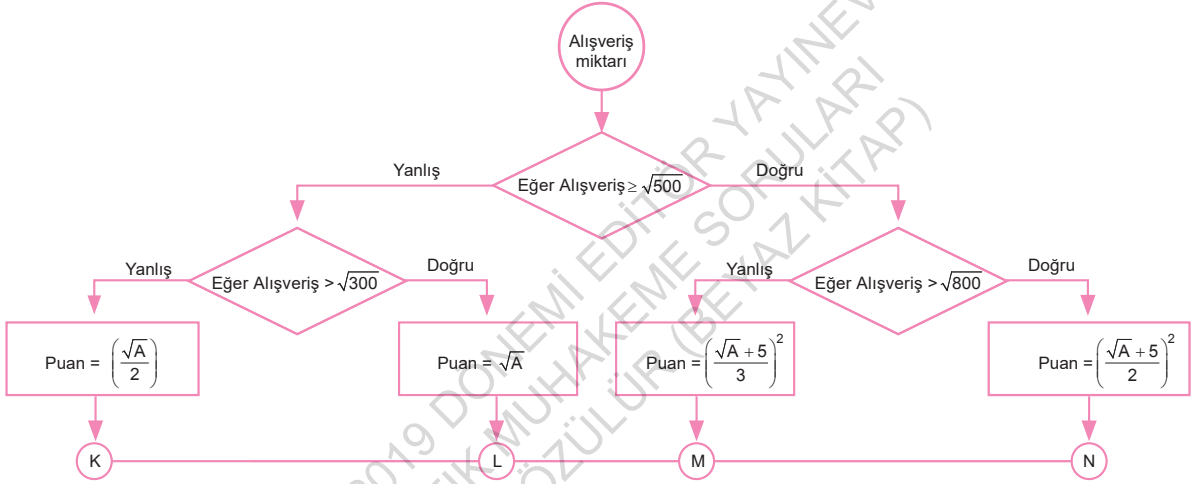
Alışveriş miktarı

Yanlış

Eğer Alışveriş $\geq \sqrt{500}$

Doğru

Yanlış

Eğer Alışveriş > $\sqrt{300}$

Doğru

Yanlış

Eğer Alışveriş > $\sqrt{800}$

Doğru

Puan = $\left(\frac{\sqrt{A}}{2}\right)$

Puan = $\sqrt{A}$

Puan = $\left(\frac{\sqrt{A}+5}{3}\right)^2$

Puan = $\left(\frac{\sqrt{A}+5}{2}\right)^2$

K

L

M

N

2019 DÖNEMİ EDİTÖR YAYINEVİ
MANTIK MUHAKEME SORULARI
ÇÖZÜLÜR (BEYAZ KİTAP)